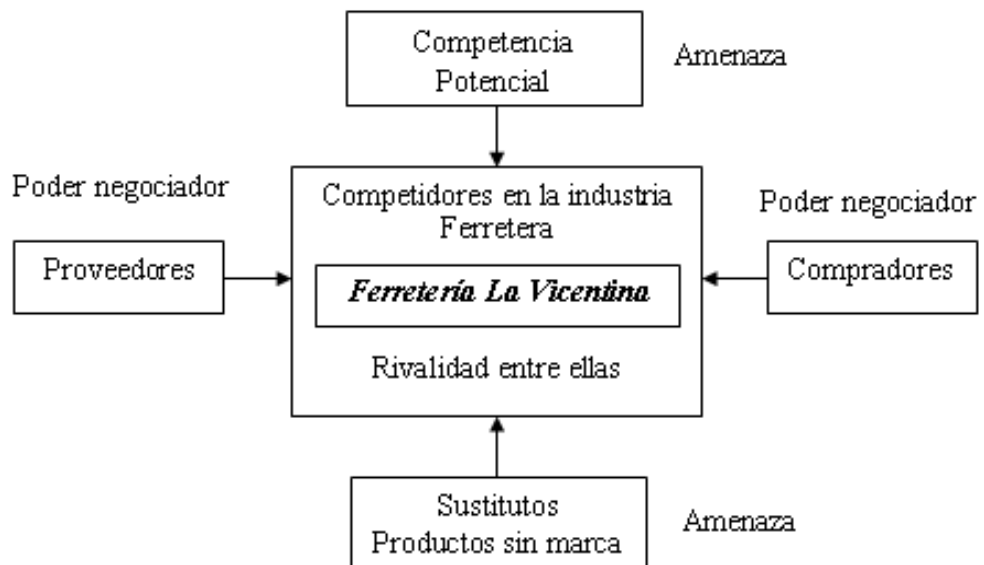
Competencia Potencial

Amenaza

Poder negociador

Competidores en la industria Ferretera

Poder negociador

Proveedores

Ferretería La Vicentina

Compradores

Rivalidad entre ellas

Sustitutos Productos sin marca

Amenaza